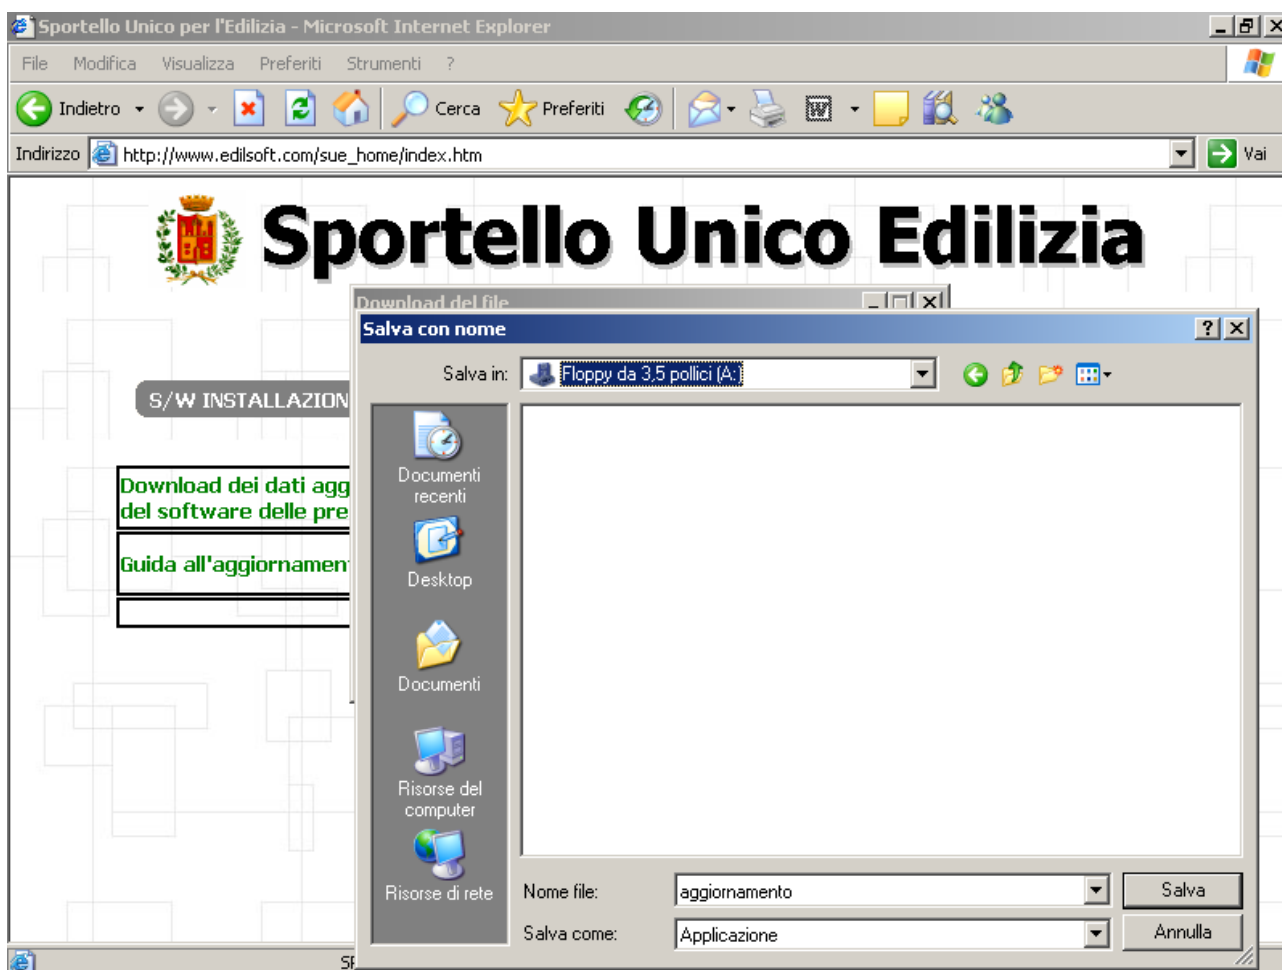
Sportello Unico per l'Edilizia - Microsoft Internet Explorer

File Modifica Visualizza Preferiti Strumenti ?

Indietro Cerca Preferiti

Indirizzo http://www.edilsoft.com/sue_home/index.htm Vai

Sportello Unico Edilizia

S/W INSTALLAZION

Download dei dati agg del software delle pre

Guida all'aggiornamen

Download del file

Salva con nome

Salva in: Floppy da 3,5 pollici (A:)

Documenti recenti

Desktop

Documenti

Risorse del computer

Risorse di rete

Nome file: aggiornamento

Salva come: Applicazione

Salva

Annulla

SF